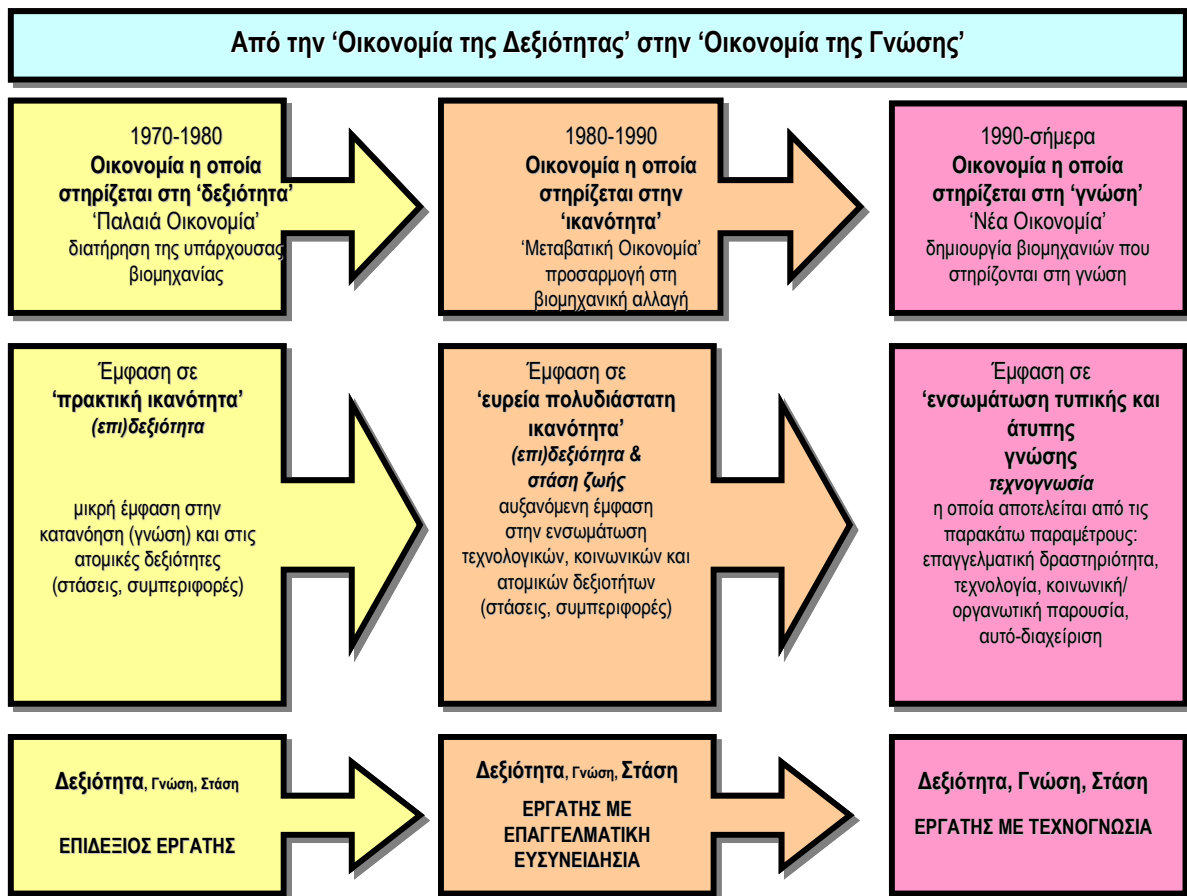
Από την 'Οικονομία της Δεξιότητας' στην 'Οικονομία της Γνώσης'

1970-1980
Οικονομία η οποία στηρίζεται στη 'δεξιότητα'
'Παλαιά Οικονομία'
διατήρηση της υπάρχουσας βιομηχανίας

1980-1990
Οικονομία η οποία στηρίζεται στην 'ικανότητα'
'Μεταβατική Οικονομία'
προσαρμογή στη βιομηχανική αλλαγή

1990-σήμερα
Οικονομία η οποία στηρίζεται στη 'γνώση'
'Νέα Οικονομία'
δημιουργία βιομηχανιών που στηρίζονται στη γνώση

Έμφαση σε
'πρακτική ικανότητα'
(επι)δεξιότητα

μικρή έμφαση στην κατανόηση (γνώση) και στις ατομικές δεξιότητες (στάσεις, συμπεριφορές)

Έμφαση σε
'ευρεία πολυδιάστατη ικανότητα'
(επι)δεξιότητα & στάση ζωής
αυξανόμενη έμφαση στην ενσωμάτωση τεχνολογικών, κοινωνικών και ατομικών δεξιοτήτων (στάσεις, συμπεριφορές)

Έμφαση σε
'ενσωμάτωση τυπικής και άτυπης γνώσης
τεχνογνωσία
η οποία αποτελείται από τις παρακάτω παραμέτρους: επαγγελματική δραστηριότητα, τεχνολογία, κοινωνική/ οργανωτική παρουσία, αυτό-διαχείριση

Δεξιότητα, Γνώση, Στάση

ΕΠΙΔΕΞΙΟΣ ΕΡΓΑΤΗΣ

Δεξιότητα, Γνώση, Στάση

ΕΡΓΑΤΗΣ ΜΕ ΕΠΑΓΓΕΛΜΑΤΙΚΗ ΕΥΣΥΝΕΙΔΗΣΙΑ

Δεξιότητα, Γνώση, Στάση

ΕΡΓΑΤΗΣ ΜΕ ΤΕΧΝΟΓΝΩΣΙΑ